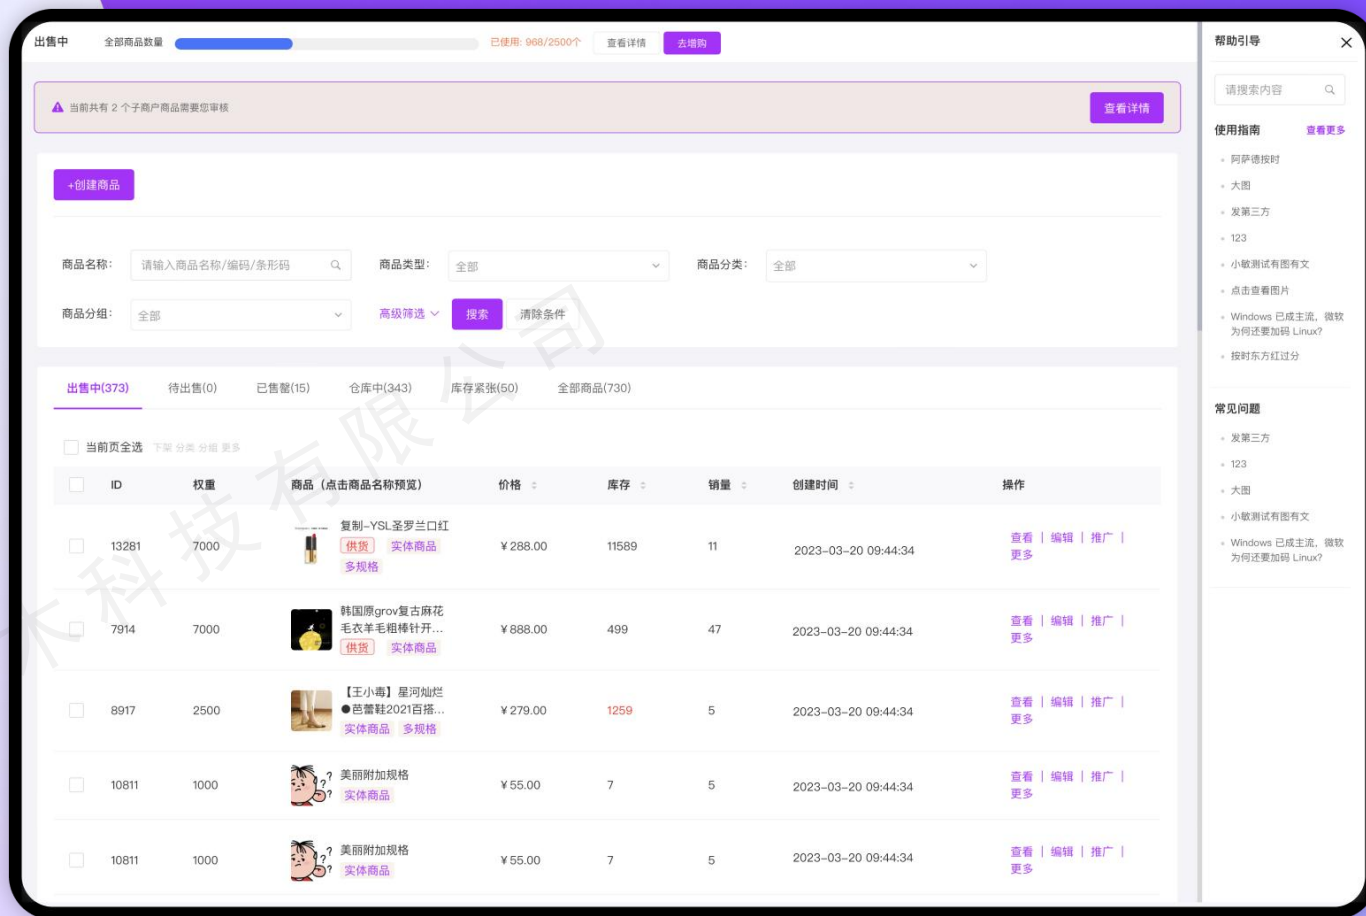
出售中 全部商品数量 已使用: 968/2500个 查看详情 去增购

当前共有 2 个子商户商品需要您审核 查看详情

+创建商品

商品名称: 请输入商品名称/编码/条形码 商品类型: 全部 商品分类: 全部

商品分组: 全部 高级筛选 搜索 清除条件

出售中(373) 待出售(0) 已售罄(15) 仓库中(343) 库存紧张(50) 全部商品(730)

当前页全选 下架 分类 分组 更多

| | ID | 权重 | 商品（点击商品名称预览） | 价格 | 库存 | 销量 | 创建时间 | 操作 |
|---|---|---|---|---|---|---|---|---|
| | 13281 | 7000 | 复制-YSL圣罗兰口红 供货 实体商品 多规格 | ¥288.00 | 11589 | 11 | 2023-03-20 09:44:34 | 查看 \| 编辑 \| 推广 \| 更多 |
| | 7914 | 7000 | 韩国原grov复古麻花毛衣羊毛粗棒针开… 供货 实体商品 | ¥888.00 | 499 | 47 | 2023-03-20 09:44:34 | 查看 \| 编辑 \| 推广 \| 更多 |
| | 8917 | 2500 | 【王小毒】星河灿烂●芭蕾鞋2021百搭… 实体商品 多规格 | ¥279.00 | 1259 | 5 | 2023-03-20 09:44:34 | 查看 \| 编辑 \| 推广 \| 更多 |
| | 10811 | 1000 | 美丽附加规格 实体商品 | ¥55.00 | 7 | 5 | 2023-03-20 09:44:34 | 查看 \| 编辑 \| 推广 \| 更多 |
| | 10811 | 1000 | 美丽附加规格 实体商品 | ¥55.00 | 7 | 5 | 2023-03-20 09:44:34 | 查看 \| 编辑 \| 推广 \| 更多 |

帮助引导

请搜索内容

使用指南 查看更多
阿萨德按时
大图
发第三方
123
小敏测试有图有文
点击查看图片
Windows 已成主流，微软为何还要加码 Linux?
按时东方红过分

常见问题
发第三方
123
大图
小敏测试有图有文
Windows 已成主流，微软为何还要加码 Linux?

木科技有限公司